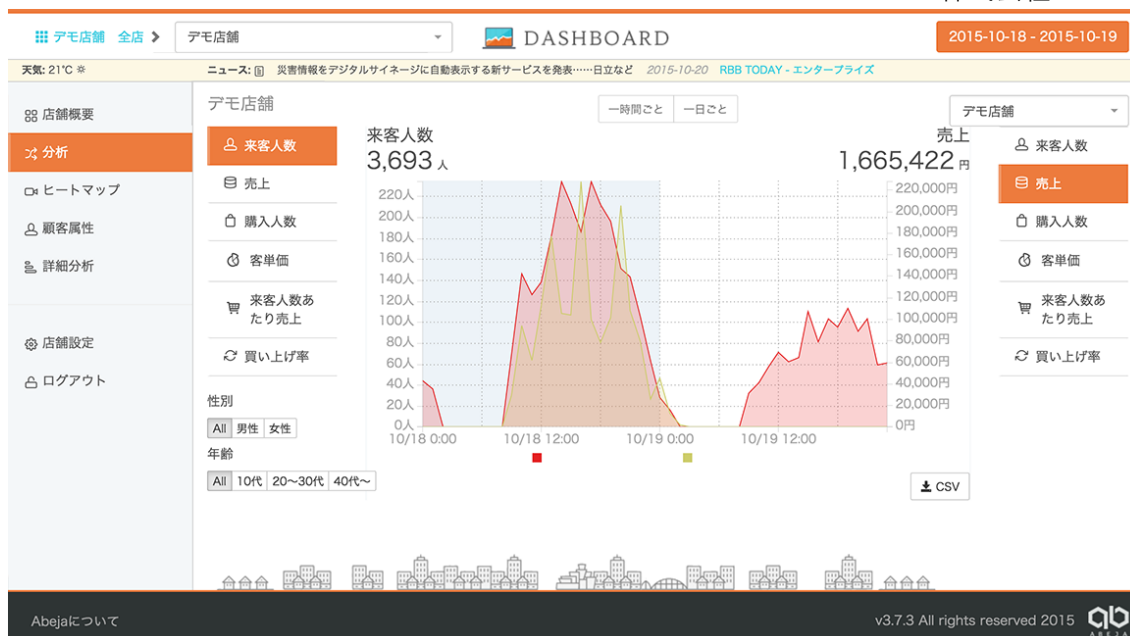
デモ店舗 全店 > デモ店舗

DASHBOARD

2015-10-18 - 2015-10-19

天気: 21°C

ニュース: 災害情報をデジタルサイネージに自動表示する新サービスを発表……日立など 2015-10-20 RBB TODAY - エンタープライズ

店舗概要
分析
ヒートマップ
顧客属性
詳細分析

店舗設定
ログアウト

デモ店舗

一時間ごと 一日ごと

デモ店舗

来客人数
売上
購入人数
客単価
来客人数あたり売上
買い上げ率

性別
All 男性 女性

年齢
All 10代 20〜30代 40代〜

来客人数
3,693 人

売上
1,665,422 円

220人
200人
180人
160人
140人
120人
100人
80人
60人
40人
20人
0人

220,000円
200,000円
180,000円
160,000円
140,000円
120,000円
100,000円
80,000円
60,000円
40,000円
20,000円
0円

10/18 0:00 10/18 12:00 10/19 0:00 10/19 12:00

CSV

来客人数
売上
購入人数
客単価
来客人数あたり売上
買い上げ率

Abejaについて

v3.7.3 All rights reserved 2015